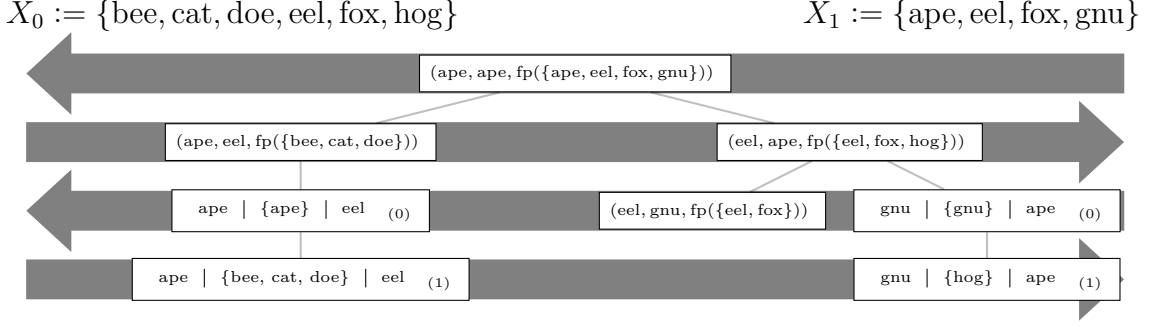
$X_0 := \{\text{bee}, \text{cat}, \text{doe}, \text{eel}, \text{fox}, \text{hog}\}$ $X_1 := \{\text{ape}, \text{eel}, \text{fox}, \text{gnu}\}$

(ape, ape, fp({ape, eel, fox, gnu}))

(ape, eel, fp({bee, cat, doe}))

(eel, ape, fp({eel, fox, hog}))

ape | {ape} | eel $_{(0)}$

(eel, gnu, fp({eel, fox}))

gnu | {gnu} | ape $_{(0)}$

ape | {bee, cat, doe} | eel $_{(1)}$

gnu | {hog} | ape $_{(1)}$